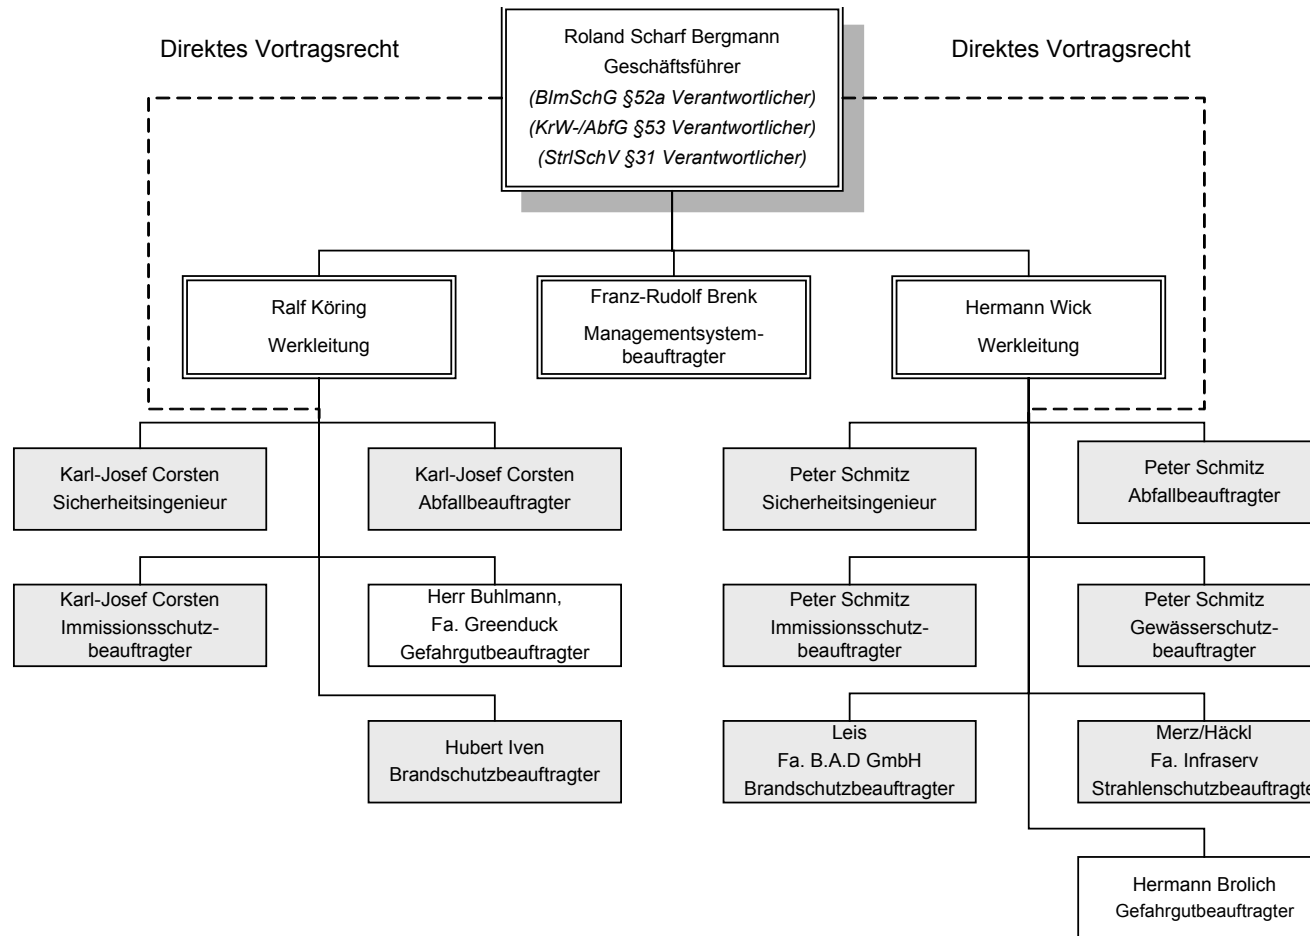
Direktes Vortragsrecht

Roland Scharf Bergmann
Geschäftsführer
(BImSchG §52a Verantwortlicher)
(KrW-/AbfG §53 Verantwortlicher)
(StrlSchV §31 Verantwortlicher)

Direktes Vortragsrecht

Ralf Köring
Werkleitung

Franz-Rudolf Brenk
Managementsystembeauftragter

Hermann Wick
Werkleitung

Karl-Josef Corsten
Sicherheitsingenieur

Karl-Josef Corsten
Abfallbeauftragter

Karl-Josef Corsten
Immissionsschutzbeauftragter

Herr Buhlmann,
Fa. Greenduck
Gefahrgutbeauftragter

Hubert Iven
Brandschutzbeauftragter

Peter Schmitz
Sicherheitsingenieur

Peter Schmitz
Abfallbeauftragter

Peter Schmitz
Immissionsschutzbeauftragter

Peter Schmitz
Gewässerschutzbeauftragter

Leis
Fa. B.A.D GmbH
Brandschutzbeauftragter

Merz/Häckl
Fa. Infraserv
Strahlenschutzbeauftragte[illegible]

Hermann Brolich
Gefahrgutbeauftragter